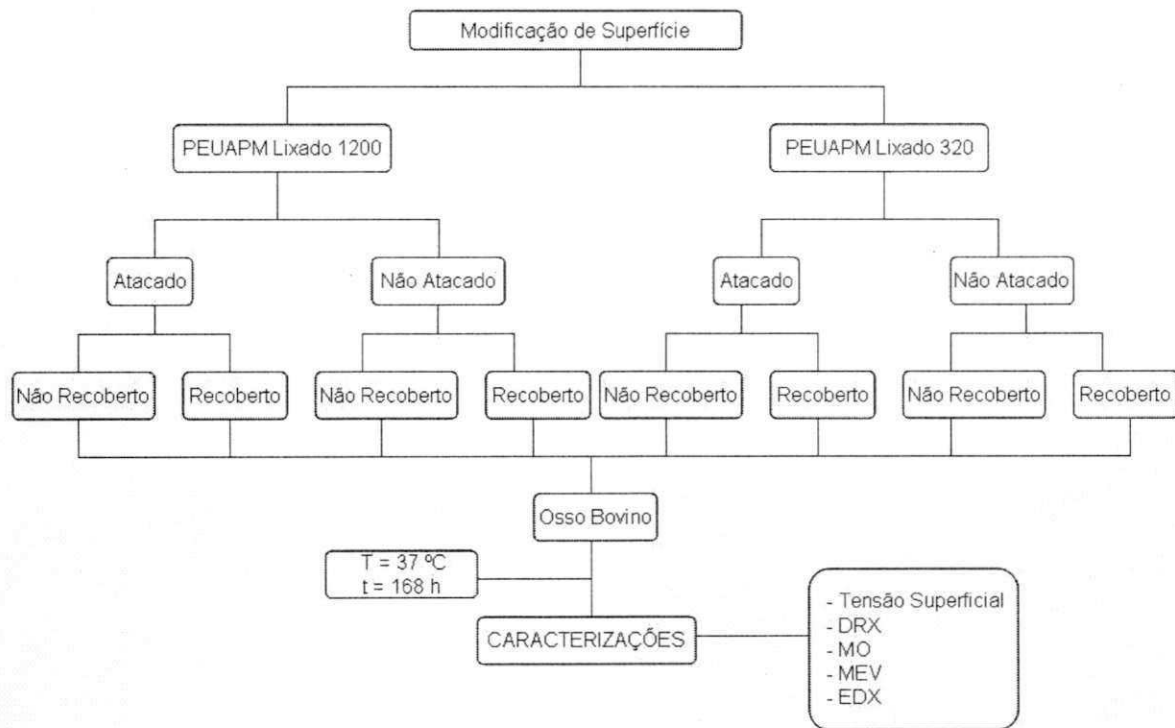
Modificação de Superfície

PEUAPM Lixado 1200

PEUAPM Lixado 320

Atacado

Não Atacado

Atacado

Não Atacado

Não Recoberto

Recoberto

Não Recoberto

Recoberto

Não Recoberto

Recoberto

Não Recoberto

Recoberto

Osso Bovino

T = 37 ºC
t = 168 h

CARACTERIZAÇÕES

- Tensão Superficial
- DRX
- MO
- MEV
- EDX